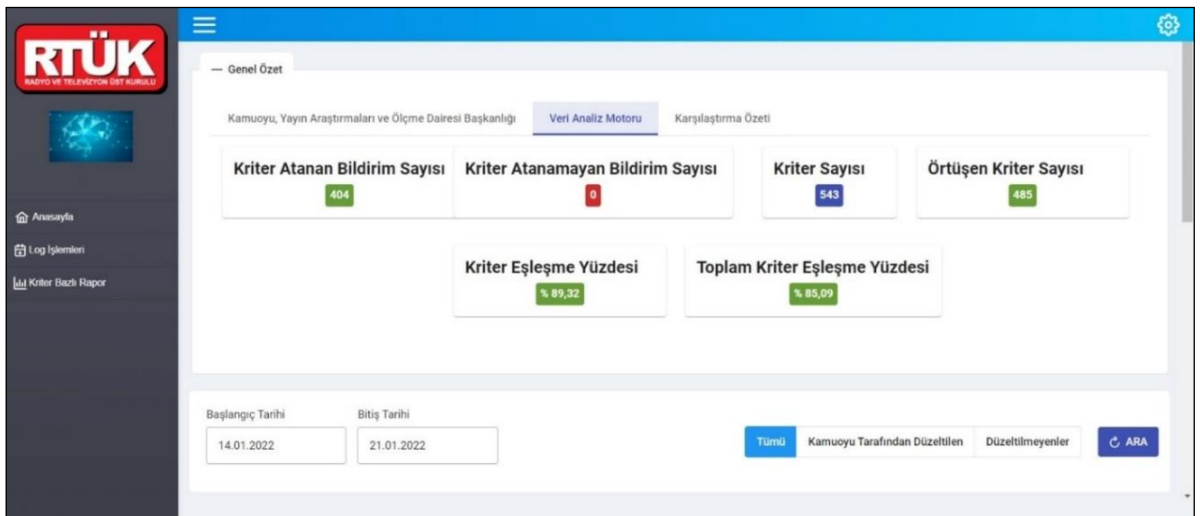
RTÜK
RADYO VE TELEVİZYON ÜST KURULU

Anasayfa
Log İşlemleri
Kriter Bazlı Rapor

— Genel Özet

Kamuoyu, Yayın Araştırmaları ve Ölçme Dairesi Başkanlığı
Veri Analiz Motoru
Karşılaştırma Özeti

Kriter Atanan Bildirim Sayısı
404

Kriter Atanamayan Bildirim Sayısı
0

Kriter Sayısı
543

Örtüşen Kriter Sayısı
485

Kriter Eşleşme Yüzdesi
% 89,32

Toplam Kriter Eşleşme Yüzdesi
% 85,09

Başlangıç Tarihi
14.01.2022

Bitiş Tarihi
21.01.2022

Tümü
Kamuoyu Tarafından Düzeltilen
Düzeltilmeyenler
ARA